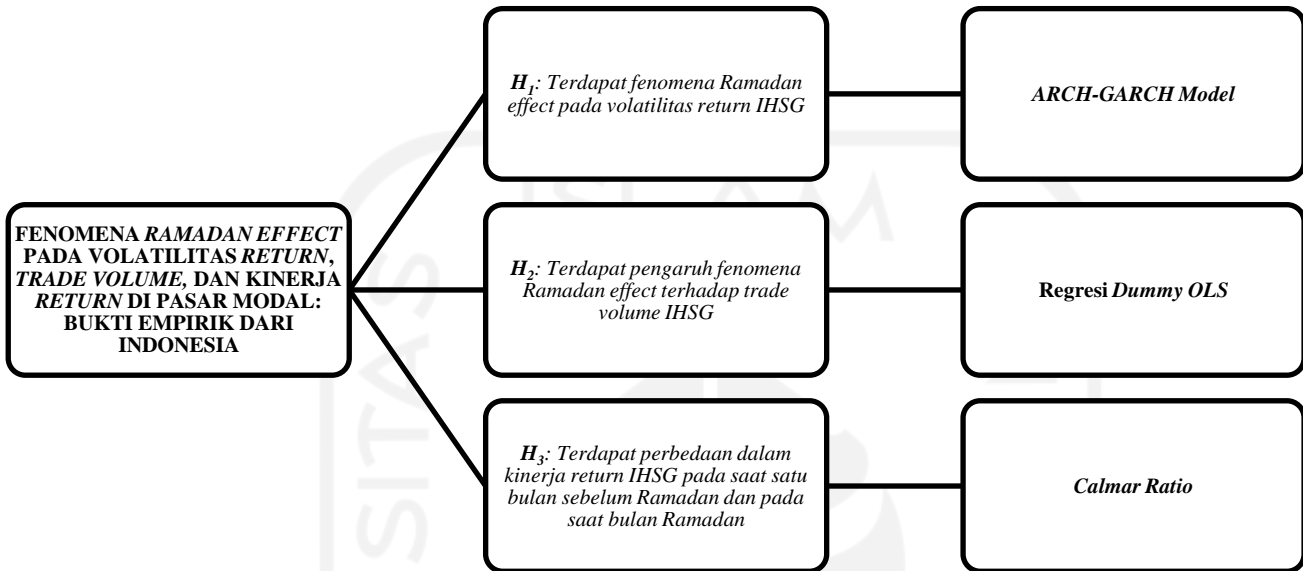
FENOMENA RAMADAN EFFECT PADA VOLATILITAS RETURN, TRADE VOLUME, DAN KINERJA RETURN DI PASAR MODAL: BUKTI EMPIRIK DARI INDONESIA

$H_1$: Terdapat fenomena Ramadan effect pada volatilitas return IHSG

ARCH-GARCH Model

$H_2$: Terdapat pengaruh fenomena Ramadan effect terhadap trade volume IHSG

Regresi Dummy OLS

$H_3$: Terdapat perbedaan dalam kinerja return IHSG pada saat satu bulan sebelum Ramadan dan pada saat bulan Ramadan

Calmar Ratio